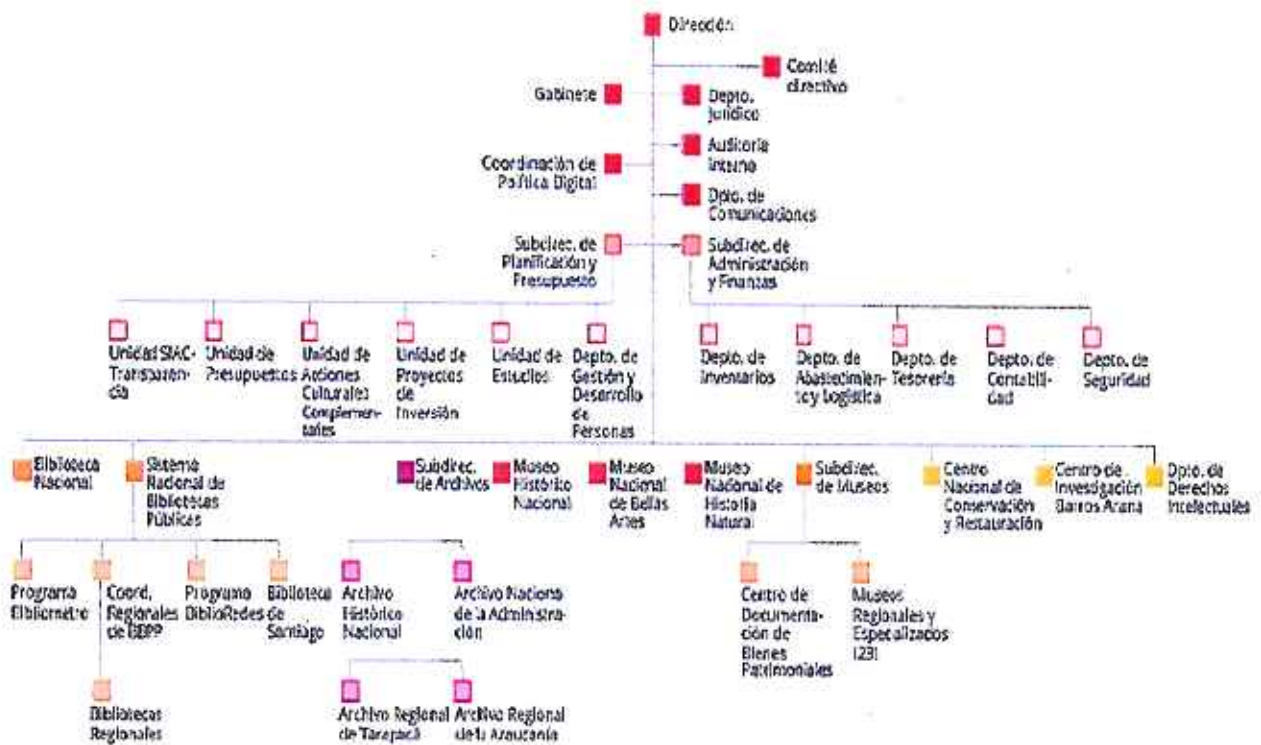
Dirección

Comité directivo

Gabinete

Depto. Jurídico

Auditoría interna

Coordinación de Política Digital

Dpto. de Comunicaciones

Subdirec. de Planificación y Presupuesto

Subdirec. de Administración y Finanzas

Unidad SIAC-Transparencia

Unidad de Presupuestos

Unidad de Acciones Culturales Complementarias

Unidad de Proyectos de Inversión

Unidad de Estudios

Depto. de Gestión y Desarrollo de Personas

Depto. de Inventarios

Depto. de Abastecimiento y Logística

Depto. de Tesorería

Depto. de Contabilidad

Depto. de Seguridad

Biblioteca Nacional

Sistema Nacional de Bibliotecas Públicas

Subdirec. de Archivos

Museo Histórico Nacional

Museo Nacional de Bellas Artes

Museo Nacional de Historia Natural

Subdirec. de Museos

Centro Nacional de Conservación y Restauración

Centro de Investigación Barros Arana

Dpto. de Derechos Intelectuales

Programa Bibliometro

Coord. Regionales de SBPP

Programa BiblioRedes

Biblioteca de Santiago

Archivo Histórico Nacional

Archivo Nacional de la Administración

Centro de Documentación de Bienes Patrimoniales

Museos Regionales y Especializados (23)

Bibliotecas Regionales

Archivo Regional de Tarapacá

Archivo Regional de la Araucanía